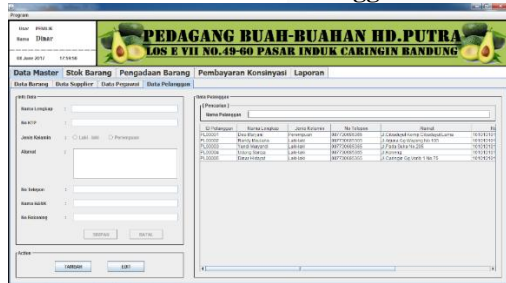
Program

User PMIK
Nama Dinar
08 June 2017 17:59:58

PEDAGANG BUAH-BUAHAN HD.PUTRA
LOS E VIII NO.49-60 PASAR INDUK CARINGIN BANDUNG

Data Master Stok Barang Pengadaan Barang Pembayaran Konsinyasi Laporan

Data Barang Data Supplier Data Pegawai Data Pelanggan

Info Data
Nama Lengkap :
No KTP :
Jenis Kelamin : Laki-laki Perempuan
Alamat :
No Telepon :
Nama BANK :
No Rekening :
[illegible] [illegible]

Action
Tambah Edit

Data Pelanggan
[Pencarian]
Nama Pelanggan

| ID Pelanggan | Nama Lengkap | Jenis Kelamin | No Telepon | Alamat | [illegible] |
|---|---|---|---|---|---|
| PL00001 | Dwi Maryani | Perempuan | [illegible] | Jl.Cibabat Komp Cibabat Lama | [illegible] |
| PL00002 | Ronny Maulana | Laki-laki | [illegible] | Jl.Marta Raja Kayang No.105 | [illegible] |
| PL00003 | Taufik Hidayat | Laki-laki | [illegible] | Jl.Pada Suka No.258 | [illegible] |
| PL00004 | Didung Marga | Laki-laki | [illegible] | Jl.Kolong | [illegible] |
| PL00005 | Dewi Hidayat | Laki-laki | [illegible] | Jl.Caringin Gg.Verdi 1 No.75 | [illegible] |